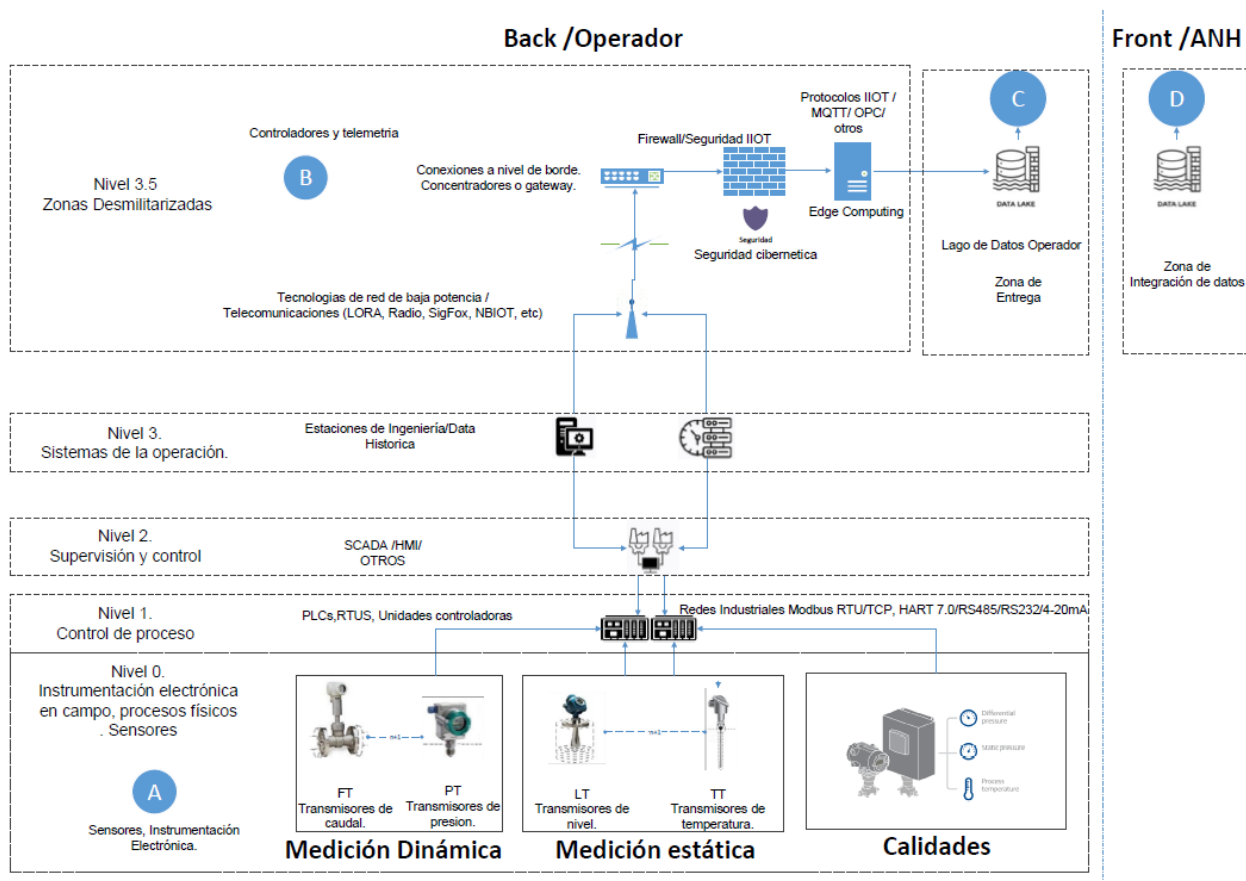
Back /Operador

Front /ANH

Controladores y telemetria

B

Nivel 3.5
Zonas Desmilitarizadas

Conexiones a nivel de borde.
Concentradores o gateway.

Firewall/Seguridad IIOT

Protocolos IIOT / MQTT/ OPC/ otros

Edge Computing

Seguridad

Seguridad cibernetica

C

DATA LAKE

Lago de Datos Operador

Zona de Entrega

D

DATA LAKE

Zona de Integración de datos

Tecnologias de red de baja potencia / Telecomunicaciones (LORA, Radio, SigFox, NBIOT, etc)

Nivel 3.
Sistemas de la operación.

Estaciones de Ingeniería/Data Historica

Nivel 2.
Supervisión y control

SCADA /HMI/ OTROS

Nivel 1.
Control de proceso

PLCs,RTUS, Unidades controladoras

Redes Industriales Modbus RTU/TCP, HART 7.0/RS485/RS232/4-20mA

Nivel 0.
Instrumentación electrónica en campo, procesos físicos . Sensores

A

Sensores, Instrumentación Electrónica.

n+1

FT
Transmisores de caudal.

PT
Transmisores de presion.

n+1

LT
Transmisores de nivel.

TT
Transmisores de temperatura.

Differential pressure

Static pressure

Process temperature

Medición Dinámica

Medición estática

Calidades